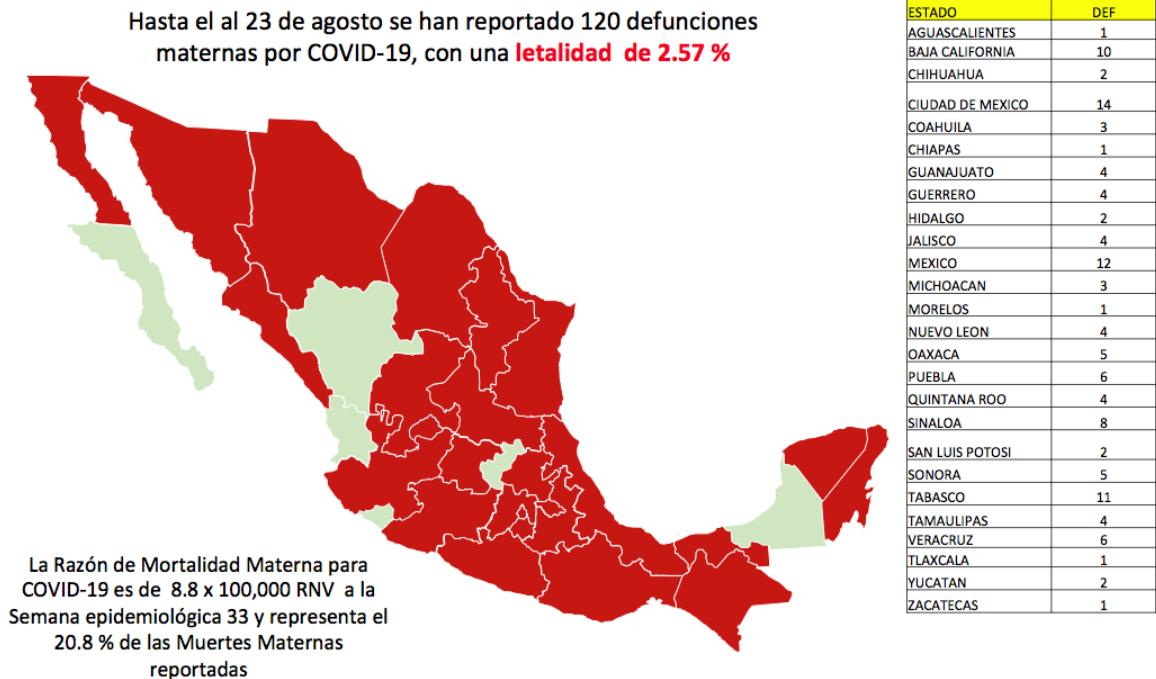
Hasta el al 23 de agosto se han reportado 120 defunciones maternas por COVID-19, con una letalidad de 2.57 %

| ESTADO | DEF |
|---|---|
| AGUASCALIENTES | 1 |
| BAJA CALIFORNIA | 10 |
| CHIHUAHUA | 2 |
| CIUDAD DE MEXICO | 14 |
| COAHUILA | 3 |
| CHIAPAS | 1 |
| GUANAJUATO | 4 |
| GUERRERO | 4 |
| HIDALGO | 2 |
| JALISCO | 4 |
| MEXICO | 12 |
| MICHOACAN | 3 |
| MORELOS | 1 |
| NUEVO LEON | 4 |
| OAXACA | 5 |
| PUEBLA | 6 |
| QUINTANA ROO | 4 |
| SINALOA | 8 |
| SAN LUIS POTOSI | 2 |
| SONORA | 5 |
| TABASCO | 11 |
| TAMAULIPAS | 4 |
| VERACRUZ | 6 |
| TLAXCALA | 1 |
| YUCATAN | 2 |
| ZACATECAS | 1 |

La Razón de Mortalidad Materna para COVID-19 es de 8.8 x 100,000 RNV a la Semana epidemiológica 33 y representa el 20.8 % de las Muertes Maternas reportadas